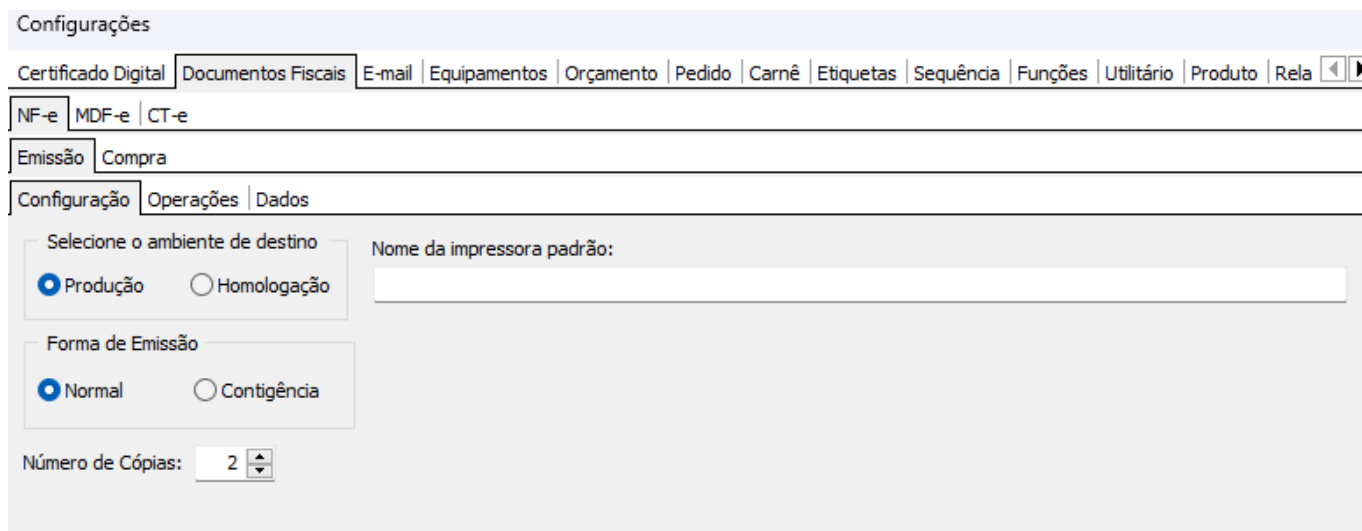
Configurações

Certificado Digital | Documentos Fiscais | E-mail | Equipamentos | Orçamento | Pedido | Carnê | Etiquetas | Sequência | Funções | Utilitário | Produto | Rela

NF-e | MDF-e | CT-e

Emissão | Compra

Configuração | Operações | Dados

Selecione o ambiente de destino

Produção Homologação

Nome da impressora padrão:

Forma de Emissão

Normal Contigência

Número de Cópias: 2